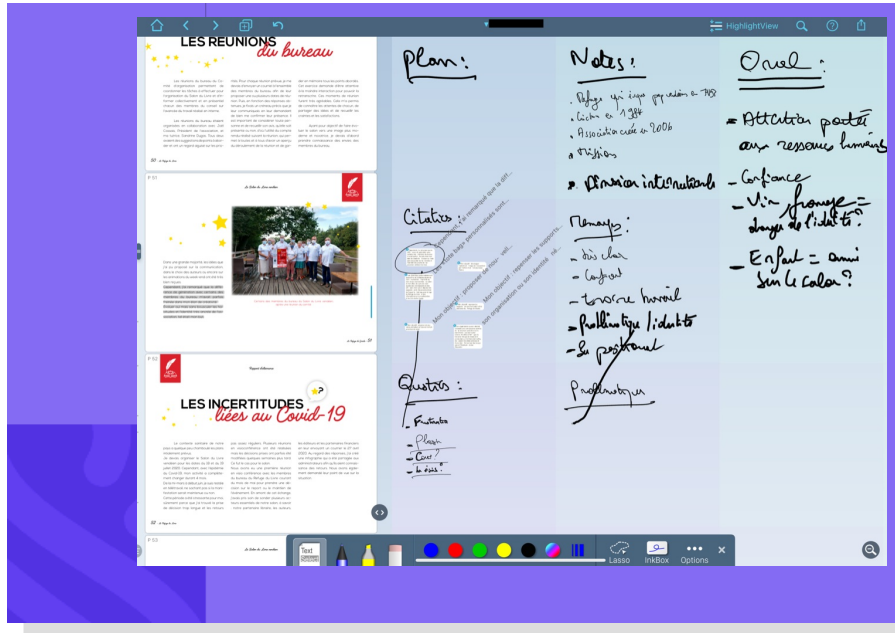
HighlightView

LES REUNIONS du bureau

P. 51

Le Salon du Livre ardent

P. 52

LES INCERTITUDES liées au Covid-19

P. 53

Plan:

Notes:

· Refuge qui ingue papeles a 1995
· Lichts en 1994
· Association créée en 2006
· Missions

· Dimension internationale

Oral:

- Attention portée aux ressources humaines

- Confiance
- Vie humaine = danger de l'identité
- Enfant = ami sur la colère?

Citations:

Remarques:
- très clair
- Confort
- Travail
- Problématique / identité
- Sa profession

Problématique

Questions:
- Fructueux
- Phrases
- Cœur?
- La diss?

Text

Lasso

InkBox

Options